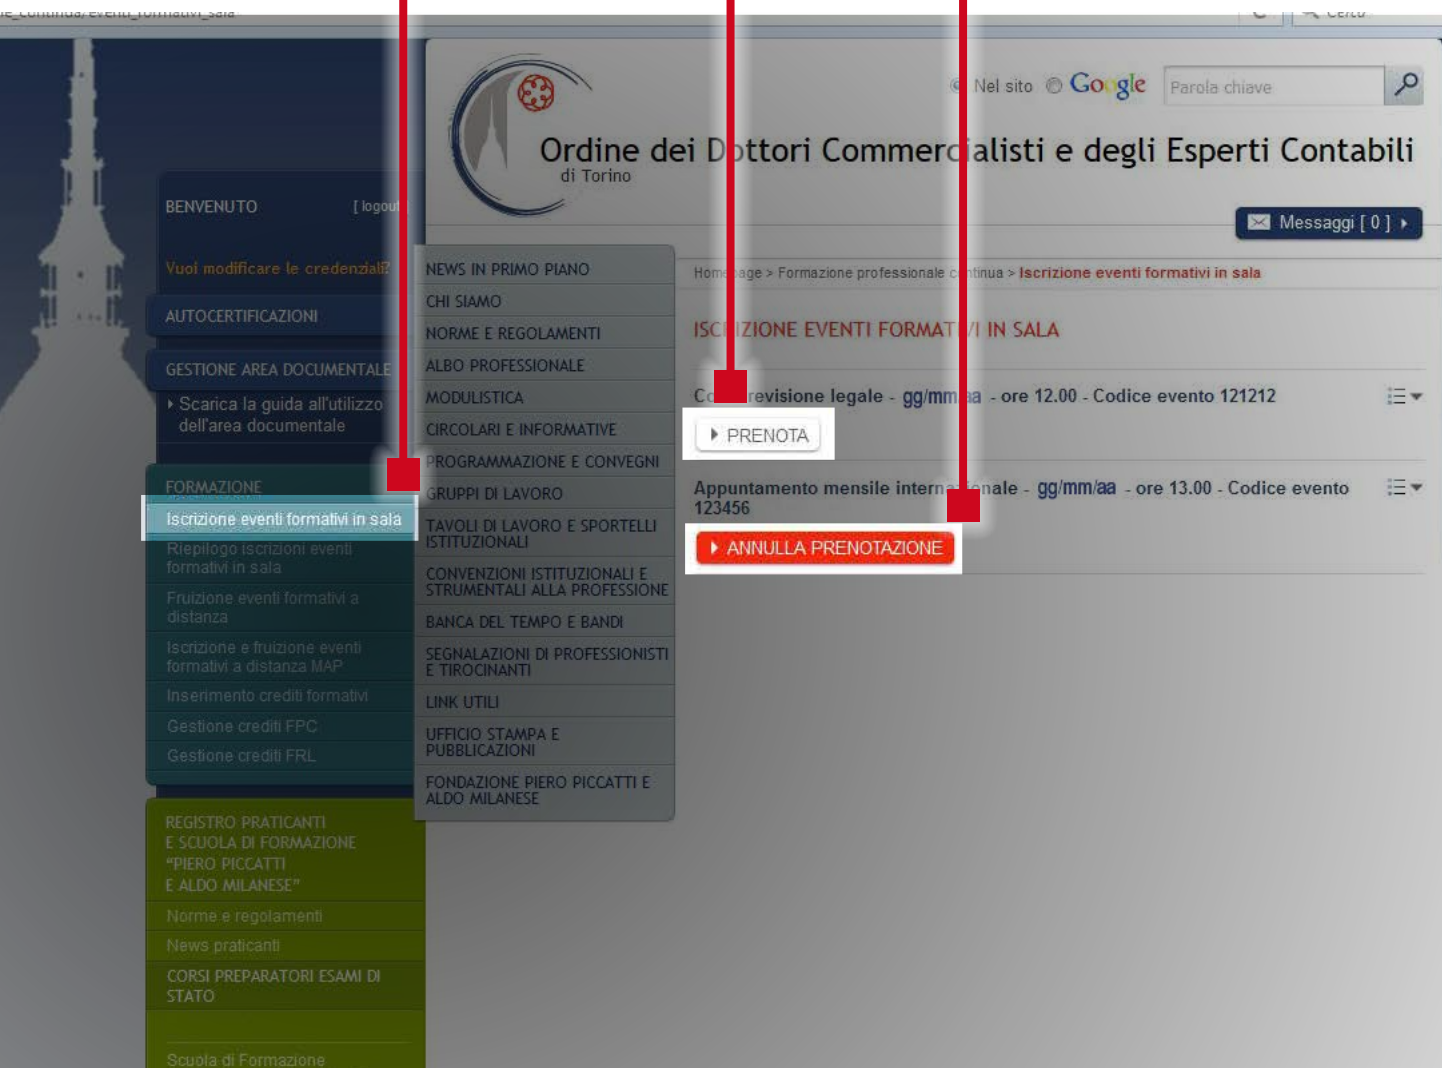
Nel sito Google Parola chiave

Ordine dei D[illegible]ttori Commerc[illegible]alisti e degli Esperti Contabili
di Torino

Messaggi [ 0 ]

BENVENUTO [ logout ]

Vuoi modificare le credenziali?

AUTOCERTIFICAZIONI

GESTIONE AREA DOCUMENTALE

Scarica la guida all'utilizzo dell'area documentale

FORMAZIONE

Iscrizione eventi formativi in sala

Riepilogo iscrizioni eventi formativi in sala

Fruizione eventi formativi a distanza

Iscrizione e fruizione eventi formativi a distanza MAP

Inserimento crediti formativi

Gestione crediti FPC

Gestione crediti FRL

REGISTRO PRATICANTI E SCUOLA DI FORMAZIONE "PIERO PICCATTI E ALDO MILANESE"

Norme e regolamenti

News praticanti

CORSI PREPARATORI ESAMI DI STATO

Scuola di Formazione

NEWS IN PRIMO PIANO
CHI SIAMO
NORME E REGOLAMENTI
ALBO PROFESSIONALE
MODULISTICA
CIRCOLARI E INFORMATIVE
PROGRAMMAZIONE E CONVEGNI
GRUPPI DI LAVORO
TAVOLI DI LAVORO E SPORTELLI ISTITUZIONALI
CONVENZIONI ISTITUZIONALI E STRUMENTALI ALLA PROFESSIONE
BANCA DEL TEMPO E BANDI
SEGNALAZIONI DI PROFESSIONISTI E TIROCINANTI
LINK UTILI
UFFICIO STAMPA E PUBBLICAZIONI
FONDAZIONE PIERO PICCATTI E ALDO MILANESE

Home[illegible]age > Formazione professionale c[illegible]ntinua > Iscrizione eventi formativi in sala

ISC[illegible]IZIONE EVENTI FORMAT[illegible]I IN SALA

C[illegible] revisione legale - gg/mm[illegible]a - ore 12.00 - Codice evento 121212

PRENOTA

Appuntamento mensile intern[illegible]nale - gg/mm/aa - ore 13.00 - Codice evento 123456

ANNULLA PRENOTAZIONE